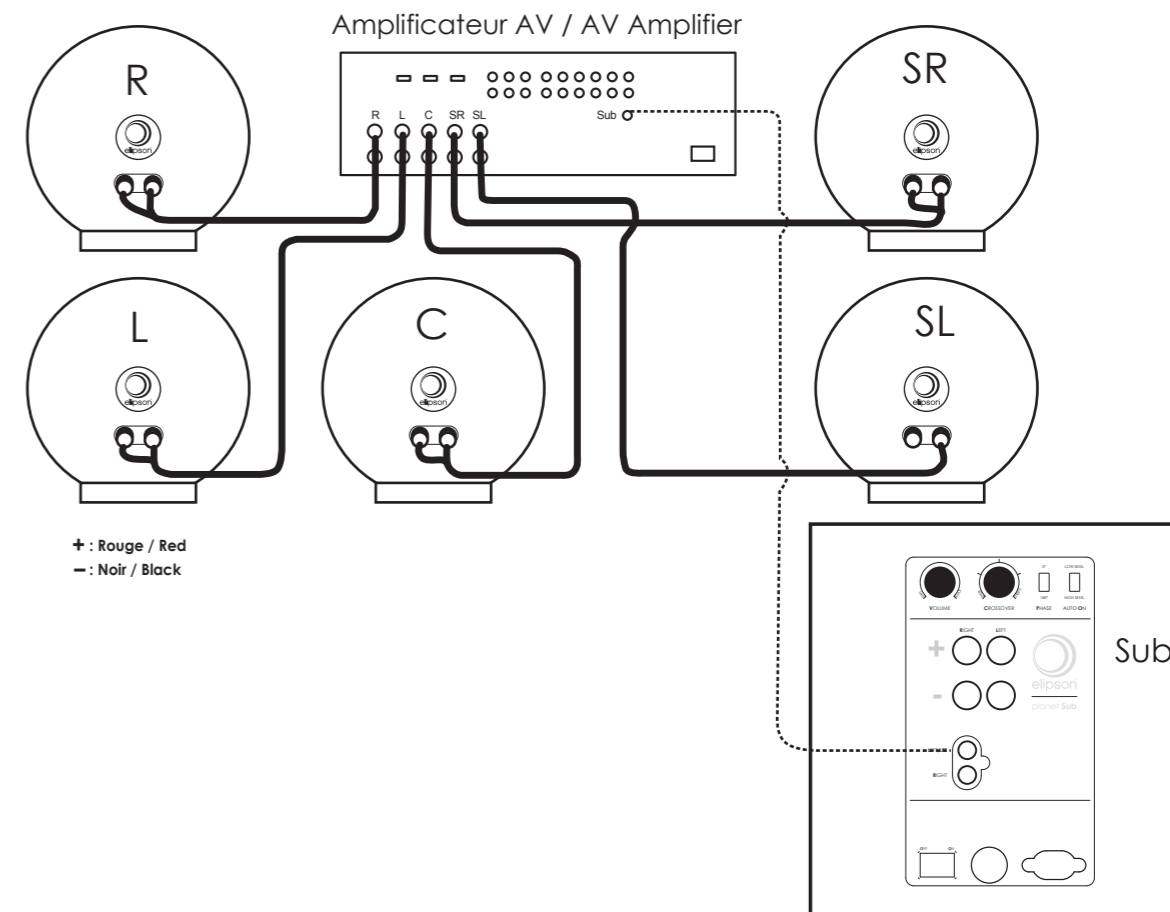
Amplificateur AV / AV Amplifier

R L C SR SL Sub

R

elipson

SR

elipson

L

elipson

C

elipson

SL

elipson

+ : Rouge / Red
– : Noir / Black

VOLUME CROSSOVER 0° 180° PHASE LOW SENS. HIGH SENS. AUTO ON

RIGHT LEFT

+

-

elipson planet Sub

Sub

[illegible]

RIGHT

OFF ON